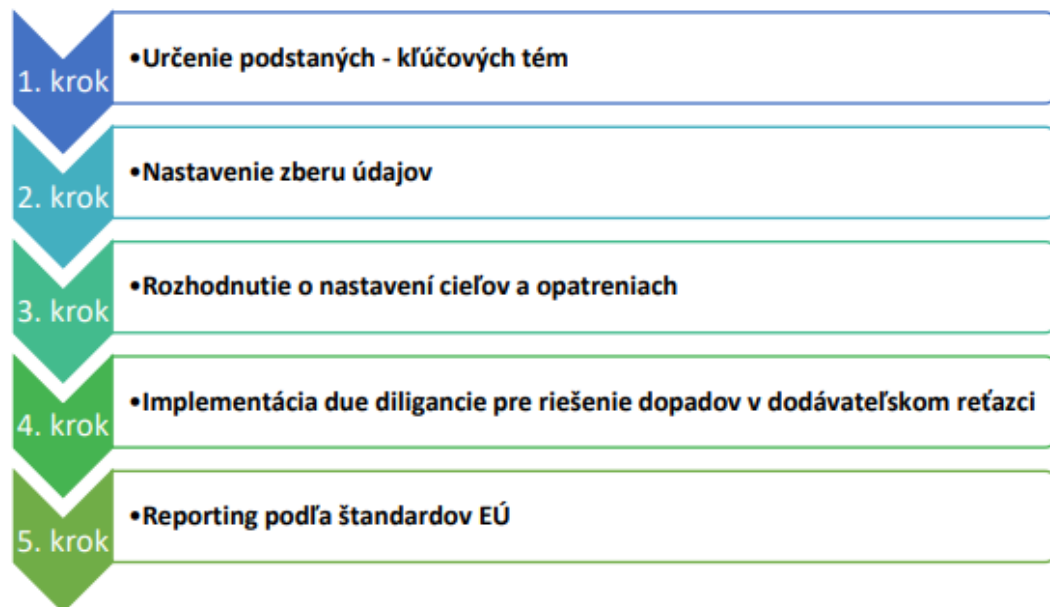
1. krok

•Určenie podstaných - kľúčových tém

2. krok

•Nastavenie zberu údajov

3. krok

•Rozhodnutie o nastavení cieľov a opatreniach

4. krok

•Implementácia due diligancie pre riešenie dopadov v dodávateľskom reťazci

5. krok

•Reporting podľa štandardov EÚ